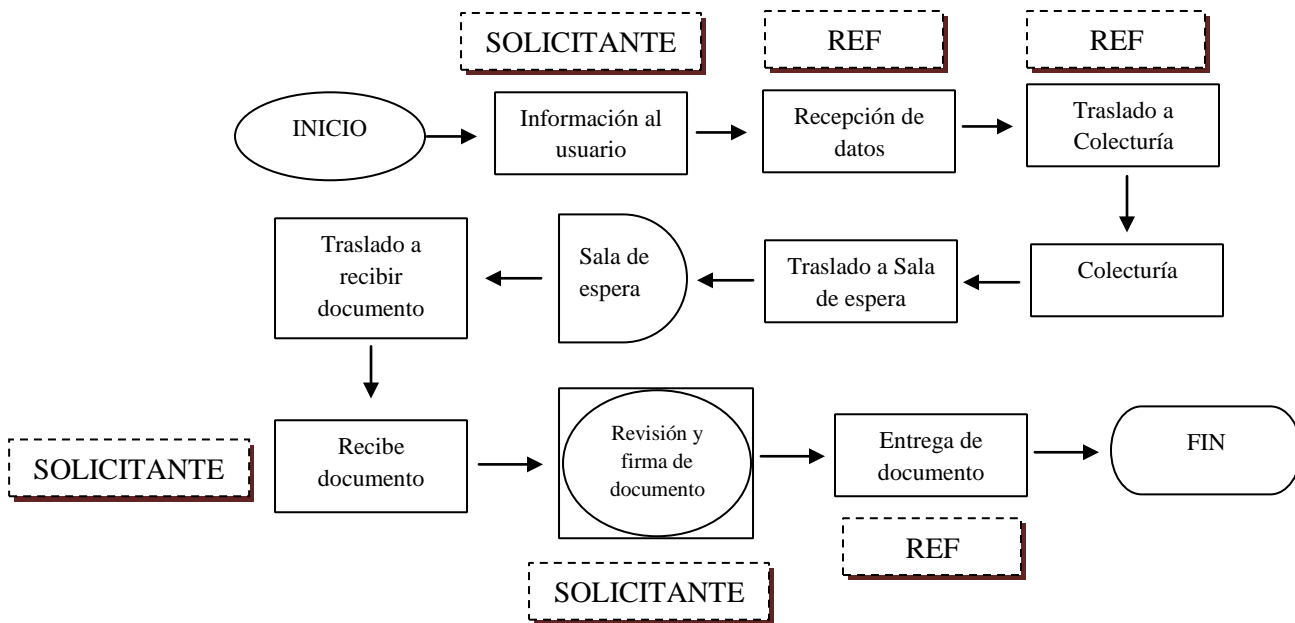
SOLICITANTE

REF

REF

INICIO

Información al usuario

Recepción de datos

Traslado a Colecturía

Colecturía

Traslado a Sala de espera

Sala de espera

Traslado a recibir documento

SOLICITANTE

Recibe documento

Revisión y firma de documento

Entrega de documento

FIN

REF

SOLICITANTE